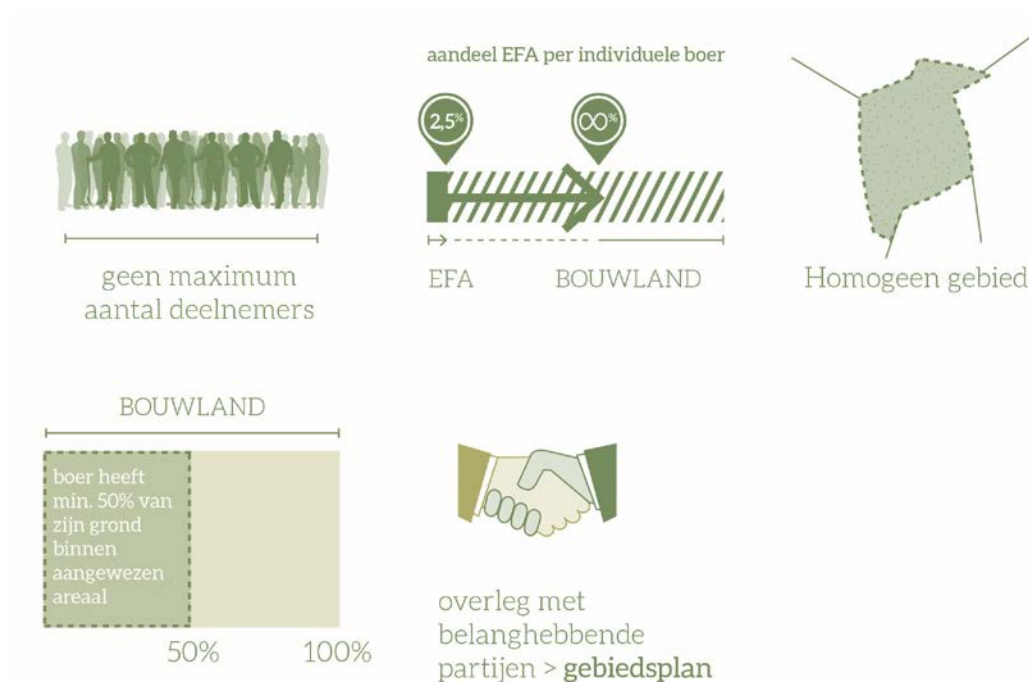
geen maximum aantal deelnemers

aandeel EFA per individuele boer

2,5%

∞%

EFA

BOUWLAND

Homogeen gebied

BOUWLAND

boer heeft min. 50% van zijn grond binnen aangewezen areaal

50%

100%

overleg met belanghebbende partijen > **gebiedsplan**